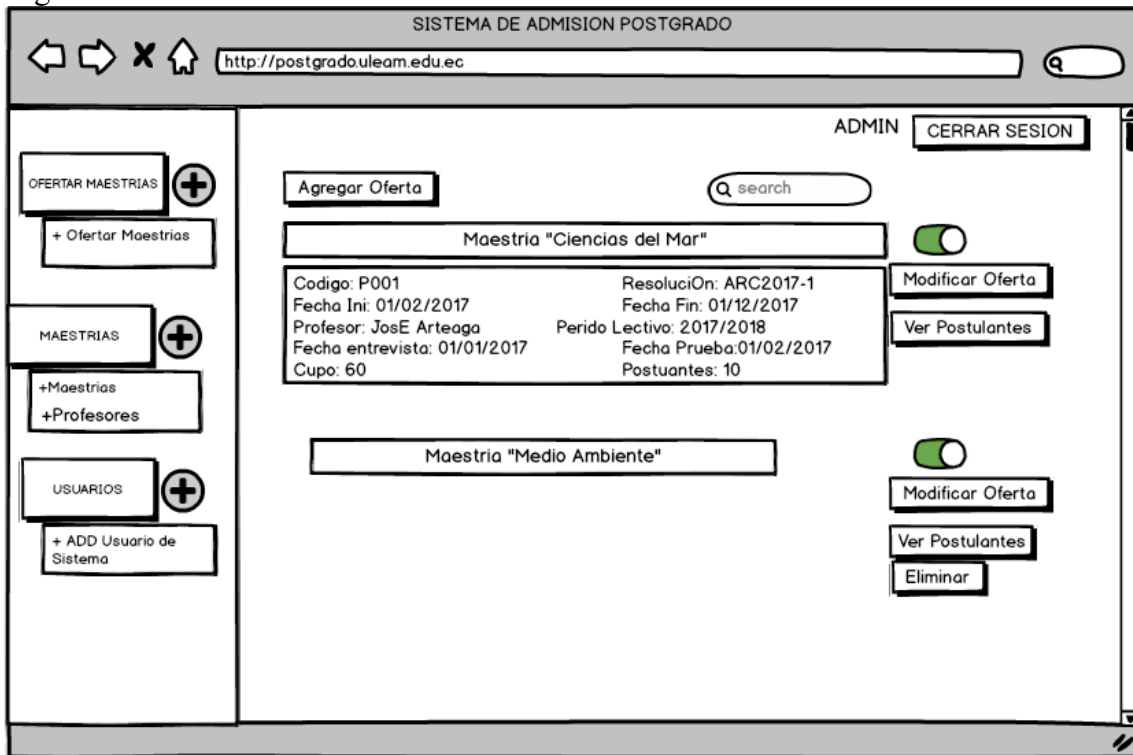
SISTEMA DE ADMISION POSTGRADO

http://postgrado.uleam.edu.ec

ADMIN CERRAR SESION

OFERTAR MAESTRIAS

+ Ofertar Maestrias

MAESTRIAS

+Maestrias
+Profesores

USUARIOS

+ ADD Usuario de Sistema

Agregar Oferta

search

Maestria "Ciencias del Mar"

Codigo: P001 ResoluciOn: ARC2017-1
Fecha Ini: 01/02/2017 Fecha Fin: 01/12/2017
Profesor: JosE Arteaga Perido Lectivo: 2017/2018
Fecha entrevista: 01/01/2017 Fecha Prueba:01/02/2017
Cupo: 60 Postuantes: 10

Modificar Oferta

Ver Postulantes

Maestria "Medio Ambiente"

Modificar Oferta

Ver Postulantes

Eliminar